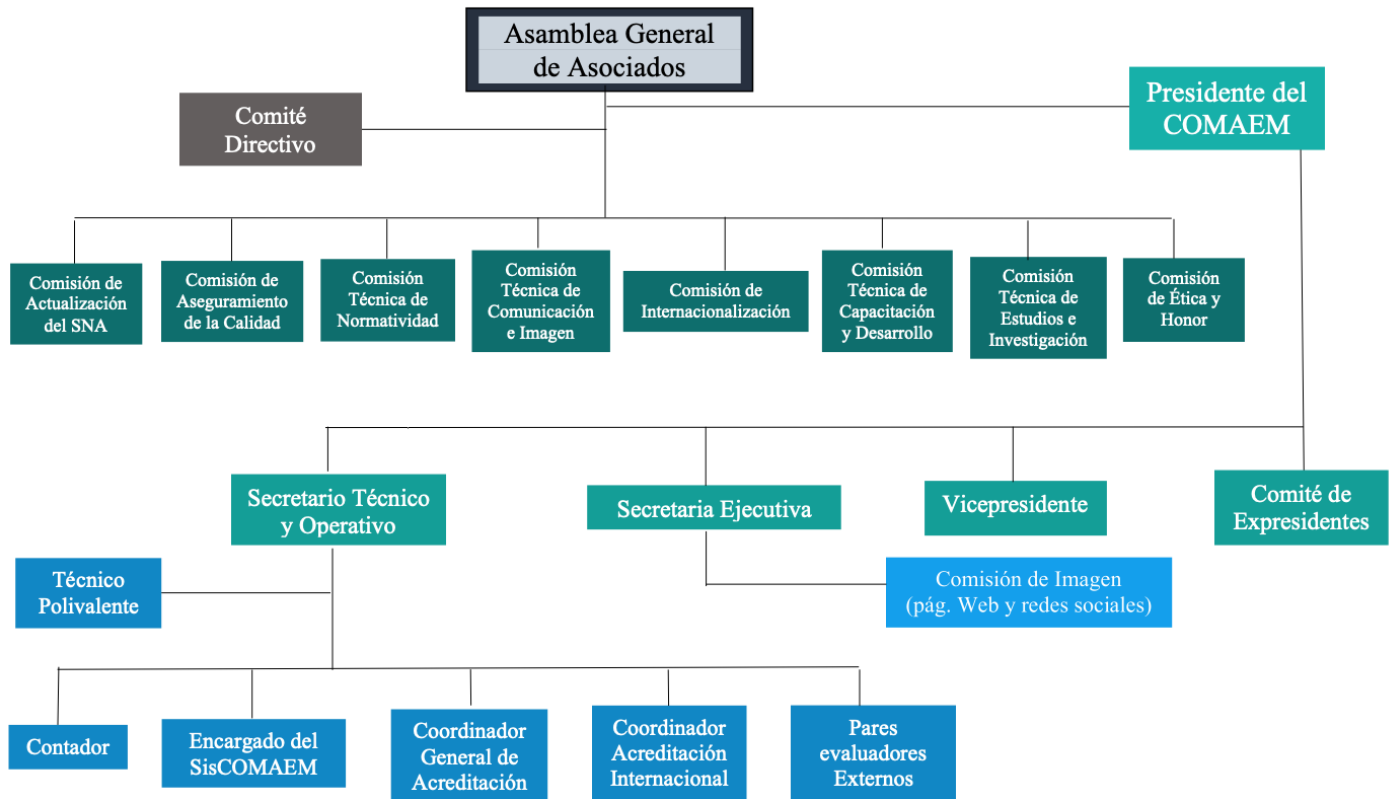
Asamblea General de Asociados

Comité Directivo

Presidente del COMAEM

Comisión de Actualización del SNA

Comisión de Aseguramiento de la Calidad

Comisión Técnica de Normatividad

Comisión Técnica de Comunicación e Imagen

Comisión de Internacionalización

Comisión Técnica de Capacitación y Desarrollo

Comisión Técnica de Estudios e Investigación

Comisión de Ética y Honor

Secretario Técnico y Operativo

Secretaria Ejecutiva

Vicepresidente

Comité de Expresidentes

Técnico Polivalente

Comisión de Imagen (pág. Web y redes sociales)

Contador

Encargado del SisCOMAEM

Coordinador General de Acreditación

Coordinador Acreditación Internacional

Pares evaluadores Externos